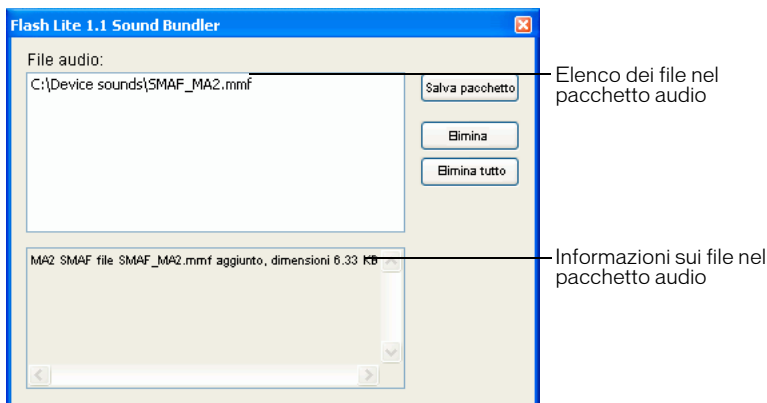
Flash Lite 1.1 Sound Bundler

File audio:

C:\Device sounds\SMAF_MA2.mmf

Salva pacchetto

Elimina

Elimina tutto

MA2 SMAF file SMAF_MA2.mmf aggiunto, dimensioni 6.33 KB

Elenco dei file nel pacchetto audio

Informazioni sui file nel pacchetto audio